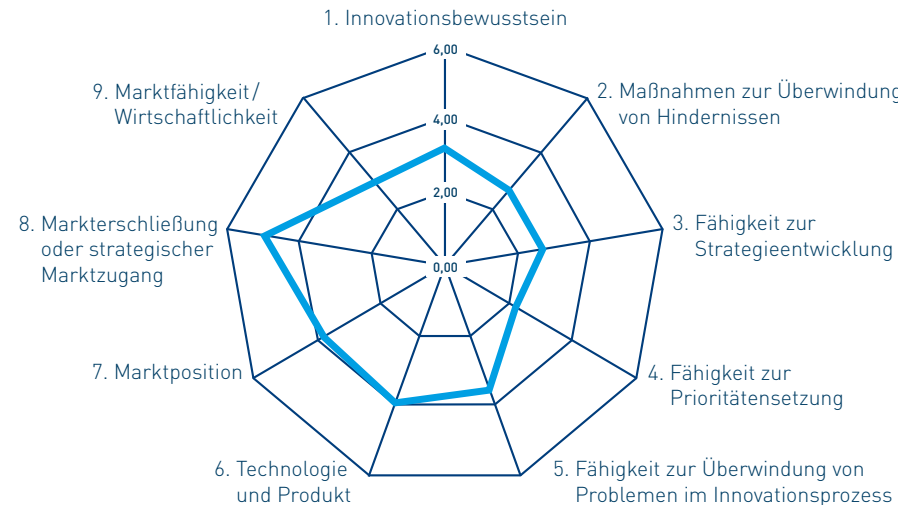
1. Innovationsbewusstsein

6,00

4,00

2,00

0,00

2. Maßnahmen zur Überwindung von Hindernissen

3. Fähigkeit zur Strategieentwicklung

4. Fähigkeit zur Prioritätensetzung

5. Fähigkeit zur Überwindung von Problemen im Innovationsprozess

6. Technologie und Produkt

7. Marktposition

8. Markterschließung oder strategischer Marktzugang

9. Marktfähigkeit / Wirtschaftlichkeit